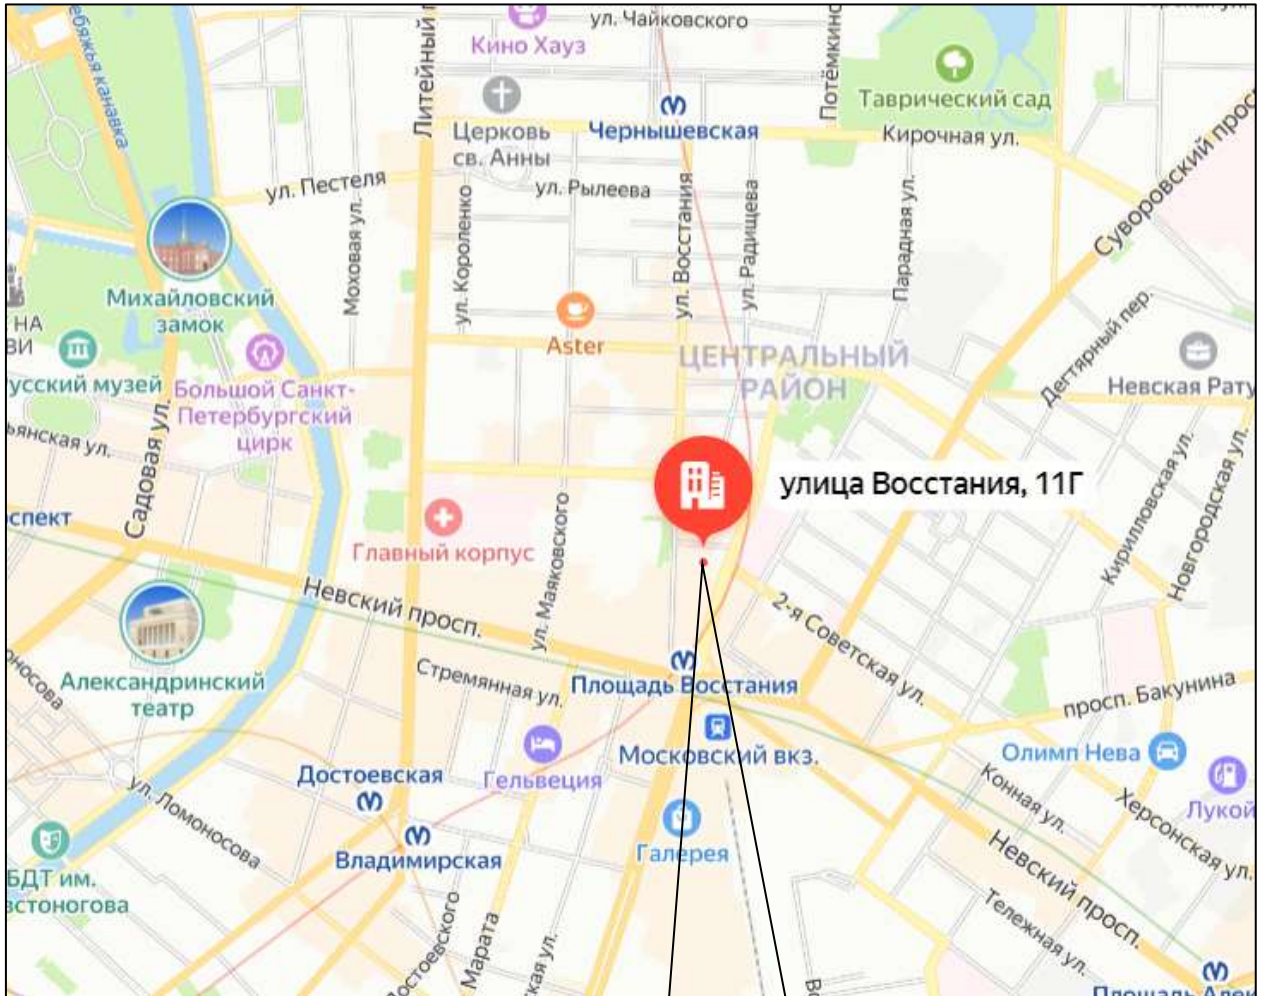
ул. Чайковского
Кино Хауз
Потёмкина
Таврический сад
Лебяжья канавка
Литейный
Церковь св. Анны
Чернышевская
Кирочная ул.
ул. Пестеля
ул. Рылеева
Суворовский просп.
Моховая ул.
ул. Короленко
ул. Восстания
ул. Радищева
Парадная ул.
Михайловский замок
Дегтярный пер.
НА
ВИ
Aster
ЦЕНТРАЛЬНЫЙ РАЙОН
Невская Рату
усский музей
Большой Санкт-Петербургский цирк
Садовая ул.
янская ул.
улица Восстания, 11Г
Кирилловская ул.
Новгородская ул.
спект
Главный корпус
ул. Маяковского
Невский просп.
2-я Советская ул.
Александринский театр
Стремянная ул.
Площадь Восстания
просп. Бакунина
оносова
Московский вкз.
Олимп Нева
Достоевская
Гельвеция
Конная ул.
Херсонская ул.
Лукой
ул. Ломоносова
Галерея
БДТ им.
встоногова
Владимирская
Невский просп.
Тележная ул.
Достоевского
Марата
ская ул.
Площадь Алек